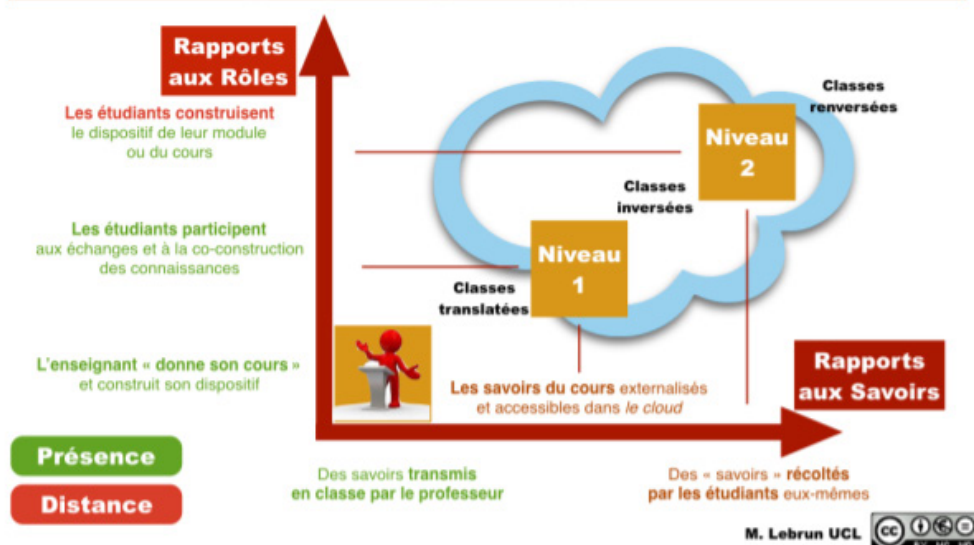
Rapports aux Rôles

Les étudiants construisent le dispositif de leur module ou du cours

Les étudiants participent aux échanges et à la co-construction des connaissances

L'enseignant « donne son cours » et construit son dispositif

Classes renversées

Niveau 2

Classes inversées

Niveau 1

Classes translatées

Rapports aux Savoirs

Les savoirs du cours externalisés et accessibles dans *le cloud*

Présence

Distance

Des savoirs transmis en classe par le professeur

Des « savoirs » récoltés par les étudiants eux-mêmes

M. Lebrun UCL